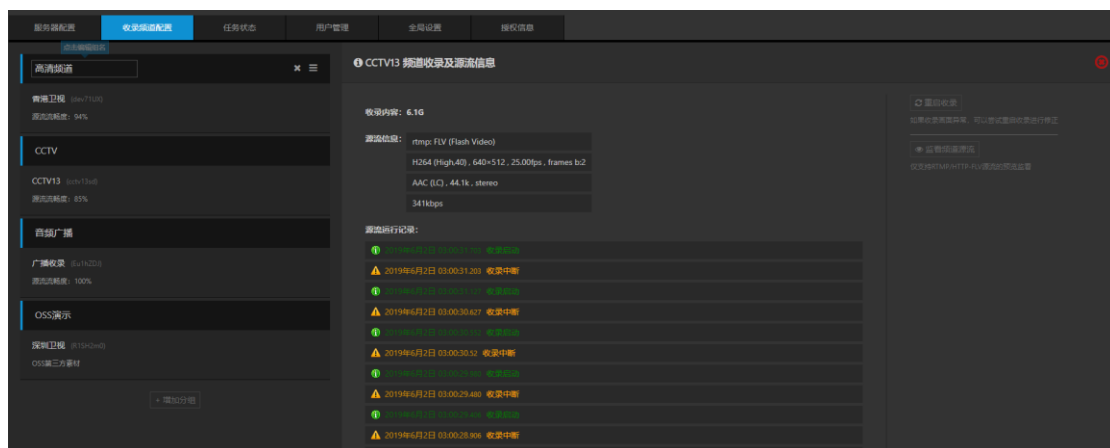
服务器配置 收录频道配置 任务状态 用户管理 全局设置 授权信息

点击编辑别名

高清频道

青海卫视 (dev71UX)
源流流畅度：94%

CCTV

CCTV13 (cctv13sd)
源流流畅度：85%

音频广播

广播收录 (Ea1h2Di)
源流流畅度：100%

OSS演示

深圳卫视 (K15H2es0)
OSS第三方素材

+ 增加分组

CCTV13 频道收录及源流信息

收录内容：6.1G

源流信息：

| rtmp: FLV (Flash Video) |
|---|
| H264 (High,40) , 640×512 , 25.00fps , frames b:2 |
| AAC (LC) , 44.1k , stereo |
| 341kbps |

源流运行记录：

2019年6月2日 03:00:31.703 收录启动
2019年6月2日 03:00:31.203 收录中断
2019年6月2日 03:00:31.127 收录启动
2019年6月2日 03:00:30.627 收录中断
2019年6月2日 03:00:30.552 收录启动
2019年6月2日 03:00:30.52 收录中断
2019年6月2日 03:00:29.980 收录启动
2019年6月2日 03:00:29.480 收录中断
2019年6月2日 03:00:29.406 收录启动
2019年6月2日 03:00:28.906 收录中断

重启收录
如果收录画面异常，可以尝试重启收录进行修正

监看频道源流
仅支持RTMP/HTTP-FLV源流的预览监看